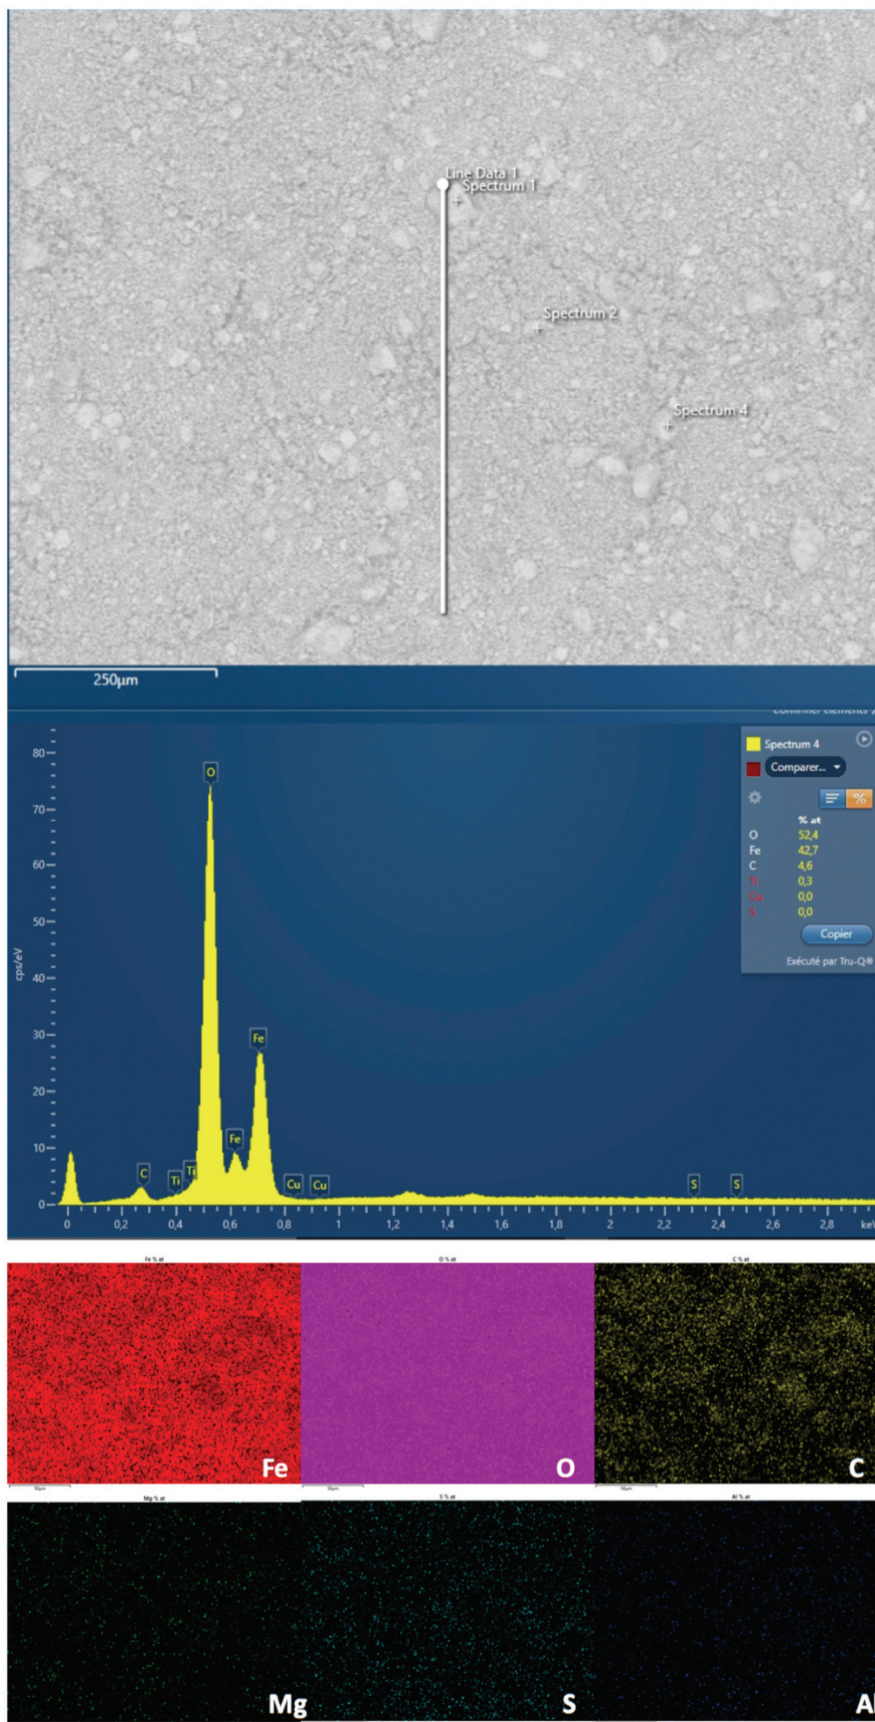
Line Data 1
Spectrum 1
Spectrum 2
Spectrum 4

250µm

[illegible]

Spectrum 4
Comparer...

| | % at |
|---|---|
| O | 52,4 |
| Fe | 42,7 |
| C | 4,6 |
| Ti | 0,3 |
| Cu | 0,0 |
| S | 0,0 |

Copier
Exécuté par Tru-Q®

cps/eV
80
70
60
50
40
30
20
10
0

O
Fe
Fe
C
Ti
Ti
Cu
Cu
S
S

0 0,2 0,4 0,6 0,8 1 1,2 1,4 1,6 1,8 2 2,2 2,4 2,6 2,8 keV

Fe % at
O % at
C % at
Fe
O
C

Mg % at
S % at
Al % at
Mg
S
Al